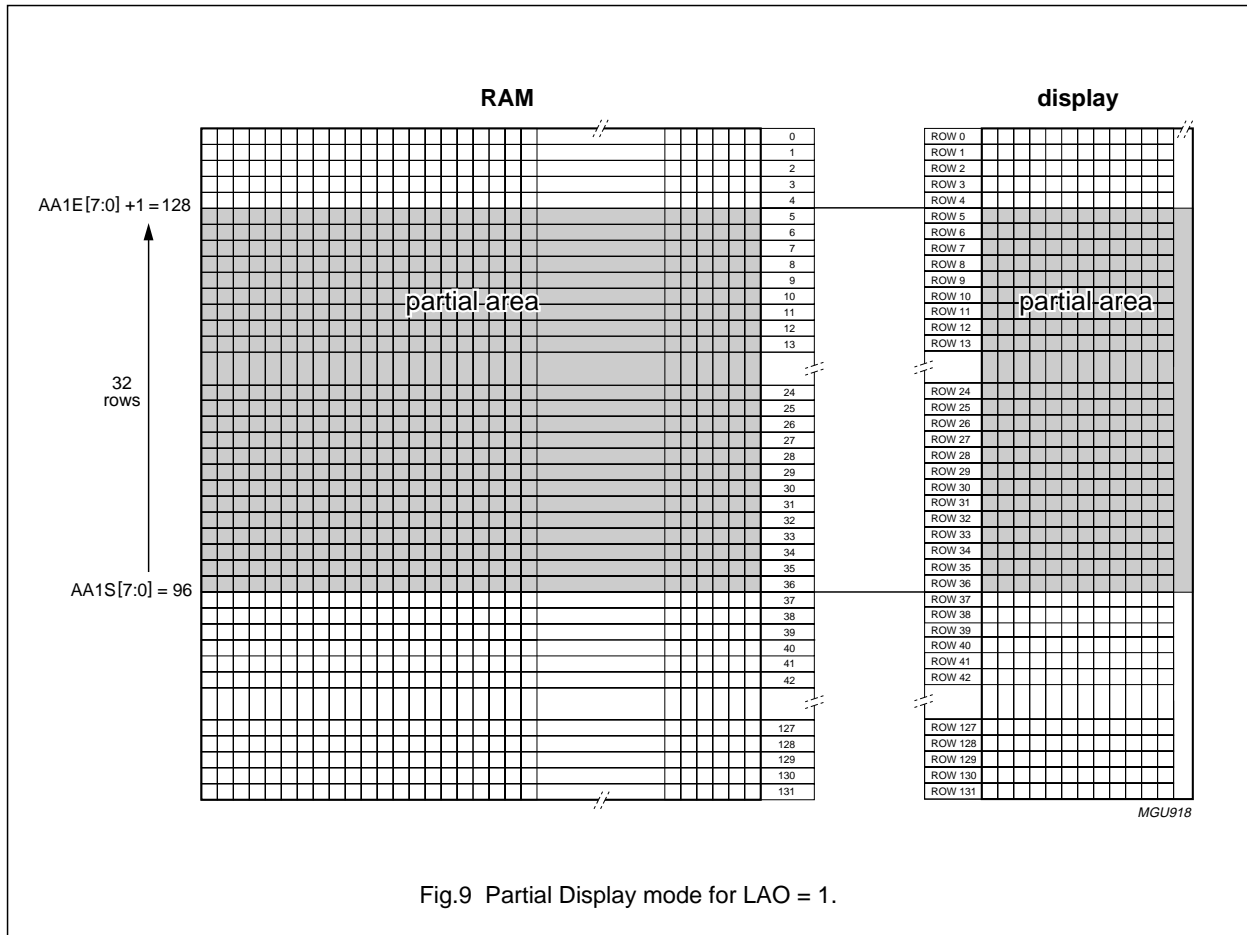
RAM

display

AA1E[7:0] +1 = 128

32
rows

AA1S[7:0] = 96

partial area

partial area

0
1
2
3
4
5
6
7
8
9
10
11
12
13
24
25
26
27
28
29
30
31
32
33
34
35
36
37
38
39
40
41
42
127
128
129
130
131

ROW 0
ROW 1
ROW 2
ROW 3
ROW 4
ROW 5
ROW 6
ROW 7
ROW 8
ROW 9
ROW 10
ROW 11
ROW 12
ROW 13
ROW 24
ROW 25
ROW 26
ROW 27
ROW 28
ROW 29
ROW 30
ROW 31
ROW 32
ROW 33
ROW 34
ROW 35
ROW 36
ROW 37
ROW 38
ROW 39
ROW 40
ROW 41
ROW 42
ROW 127
ROW 128
ROW 129
ROW 130
ROW 131

MGU918

Fig.9 Partial Display mode for LAO = 1.